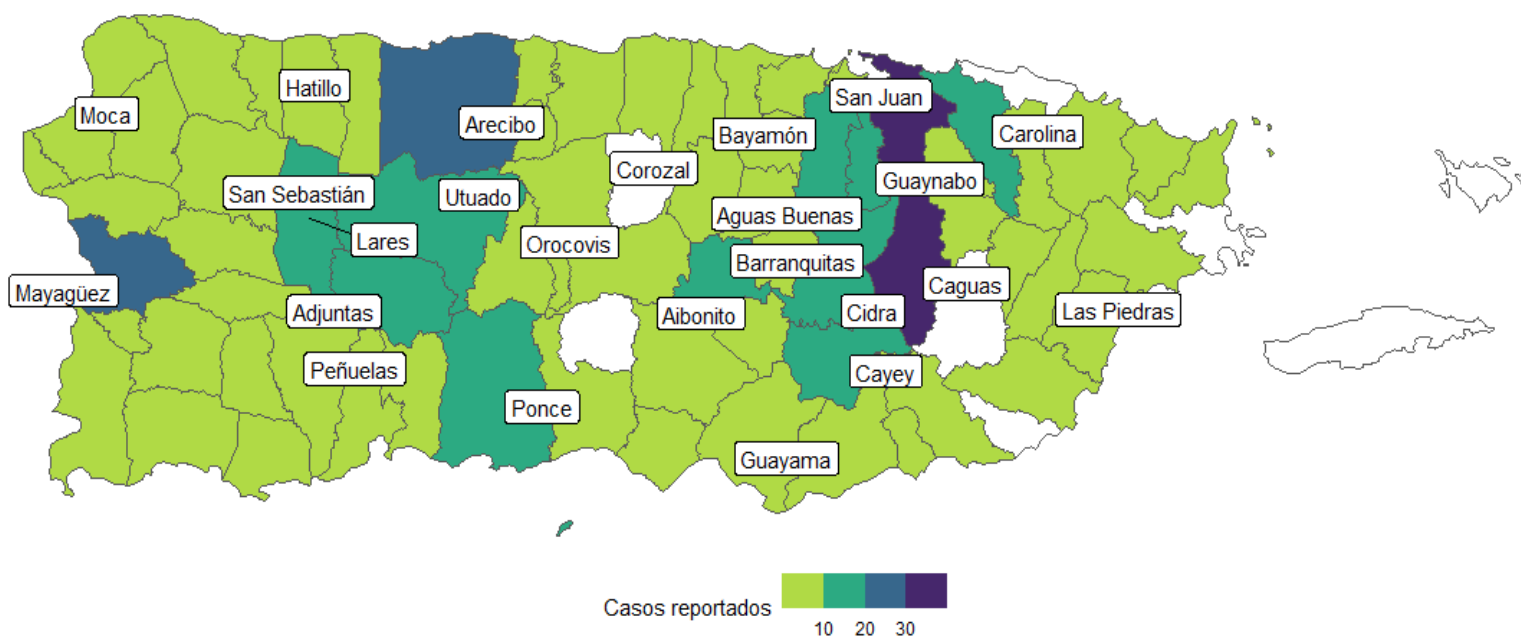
Hatillo
Moca
Arecibo
San Juan
Carolina
Bayamón
Corozal
Guaynabo
San Sebastián
Utuado
Aguas Buenas
Lares
Orocovis
Barranquitas
Caguas
Mayagüez
Adjuntas
Aibonito
Cidra
Las Piedras
Peñuelas
Cayey
Ponce
Guayama

Casos reportados
10 20 30